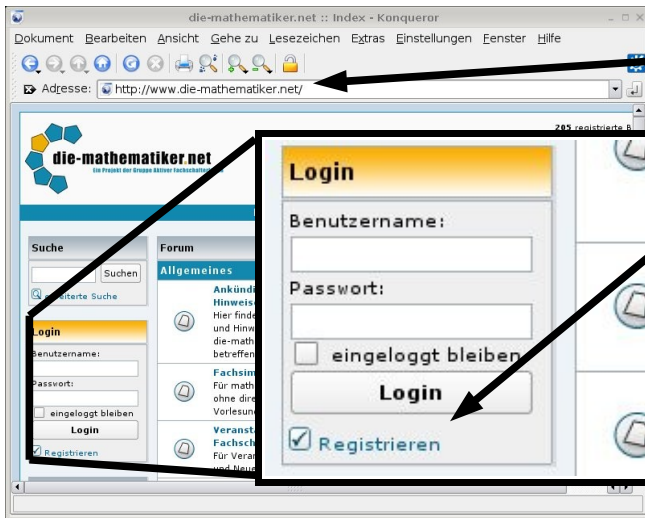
die-mathematiker.net :: Index - Konqueror

Dokument Bearbeiten Ansicht Gehe zu Lesezeichen Extras Einstellungen Fenster Hilfe

Adresse: http://www.die-mathematiker.net/

205 registrierte B

die-mathematiker.net

Ein Projekt der Gruppe Aktiver Fachschaften

Suche

Suchen

erweiterte Suche

Login

Benutzername:

Passwort:

eingeloggt bleiben

Login

Registrieren

Forum

Allgemeines

Ankündi Hinweis

Hier finde und Hinw die-math betreffen

Fachsim

Für math ohne dire Vorlesun

Veransta Fachsch

Für Veran und Neu

Login

Benutzername:

Passwort:

eingeloggt bleiben

Login

Registrieren